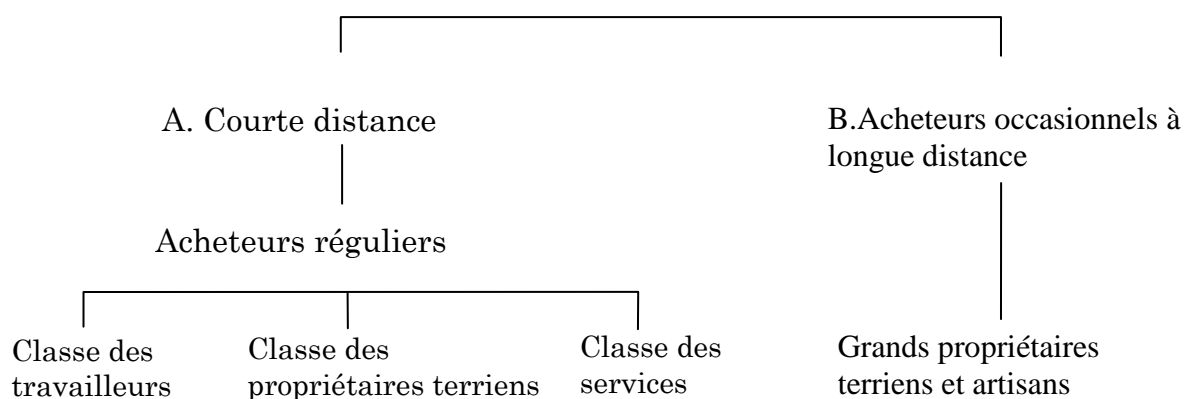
A. Courte distance

B.Acheteurs occasionnels à longue distance

Acheteurs réguliers

Classe des travailleurs

Classe des propriétaires terriens

Classe des services

Grands propriétaires terriens et artisans